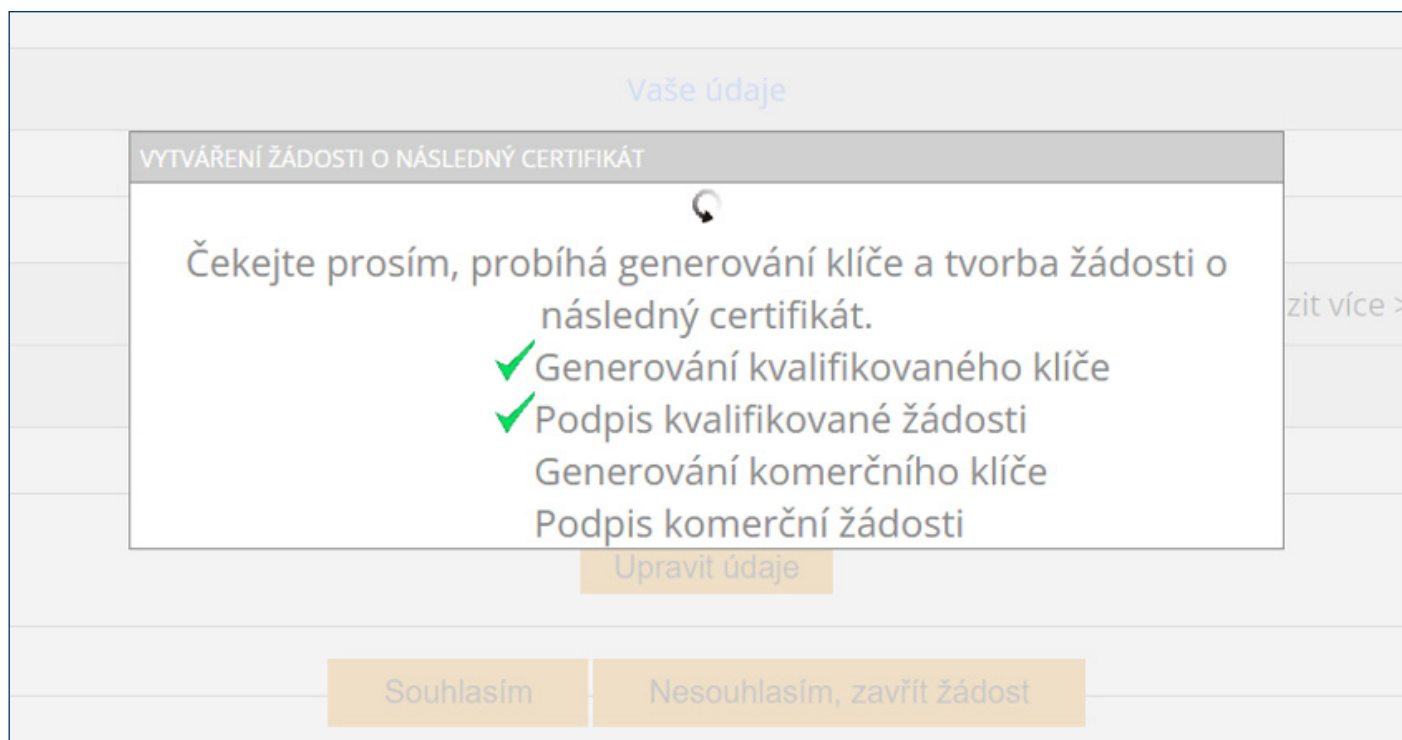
Vaše údaje

VYTVÁŘENÍ ŽÁDOSTI O NÁSLEDNÝ CERTIFIKÁT

Čekejte prosím, probíhá generování klíče a tvorba žádosti o následný certifikát.

Generování kvalifikovaného klíče
Podpis kvalifikované žádosti
Generování komerčního klíče
Podpis komerční žádosti

zit více >

Upravit údaje

Souhlasím

Nesouhlasím, zavřít žádost